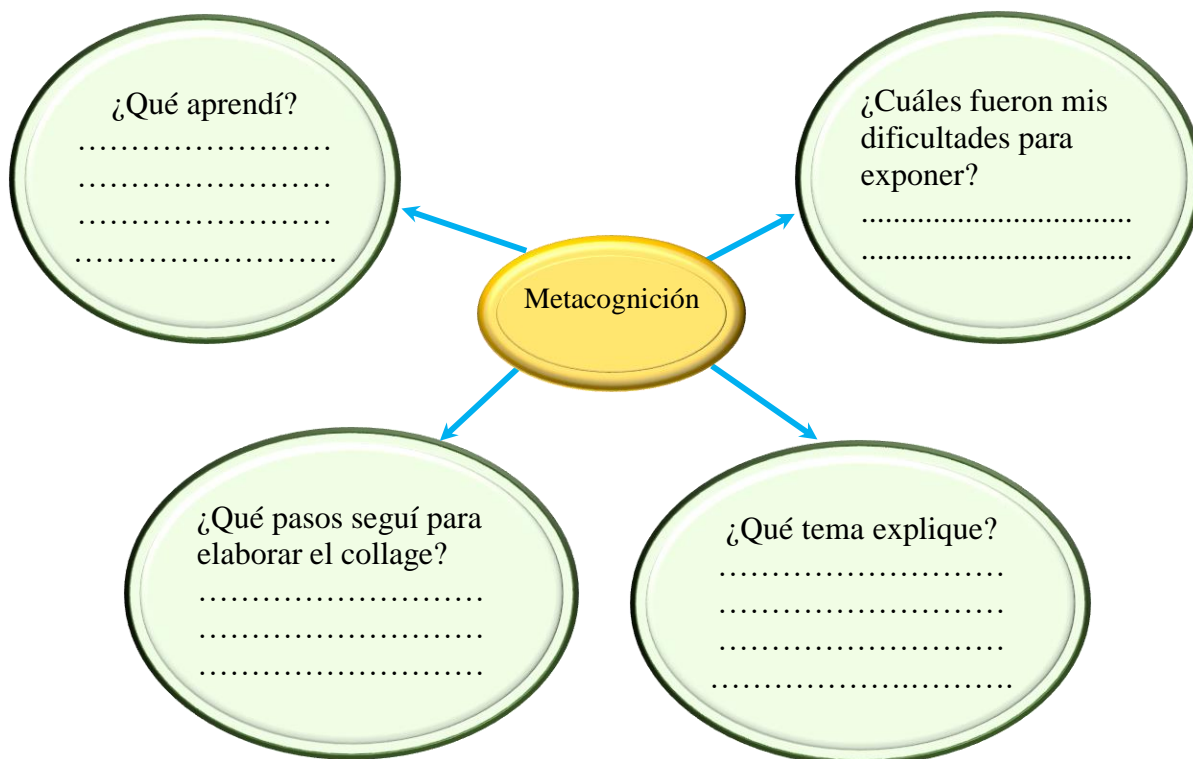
¿Qué aprendí?
……………………
……………………
……………………
…………………….

¿Cuáles fueron mis dificultades para exponer?
................................
................................

Metacognición

¿Qué pasos seguí para elaborar el collage?
………………………
………………………
………………………

¿Qué tema explique?
………………………
………………………
………………………
……………………….